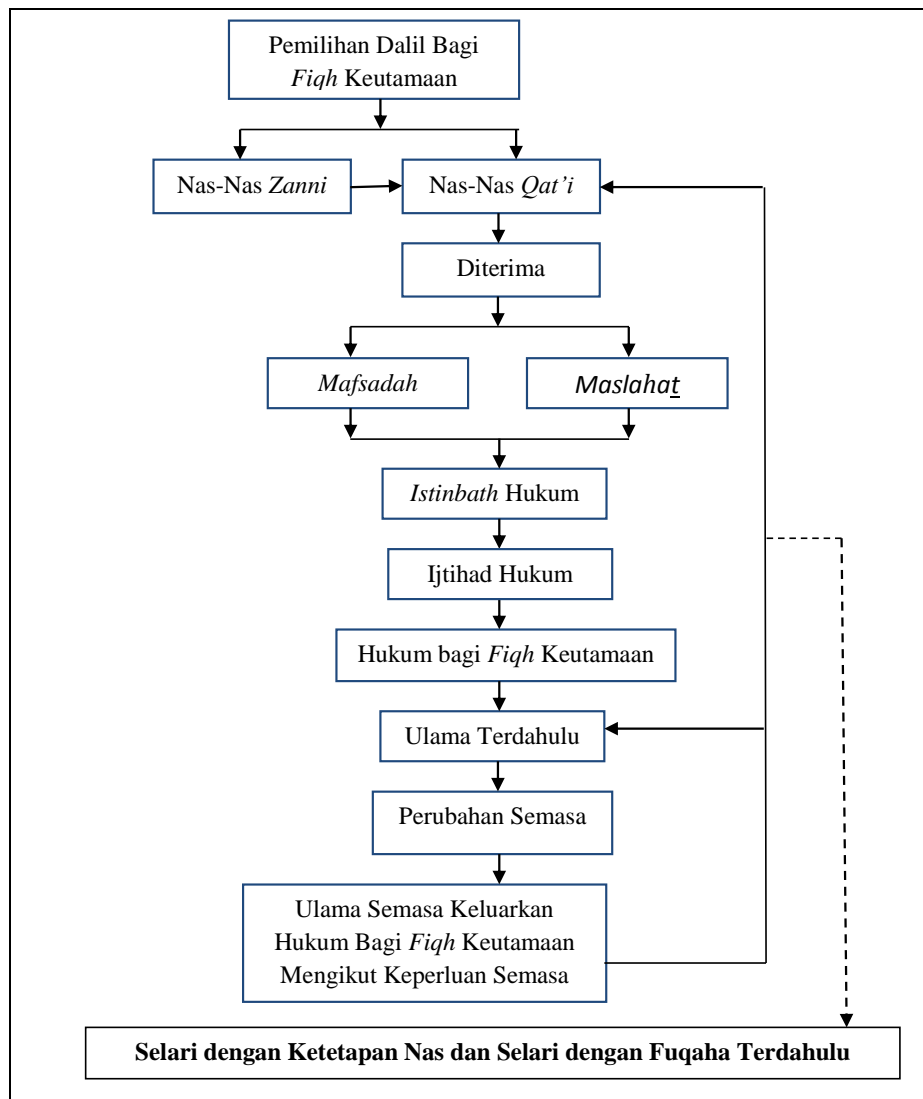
Pemilihan Dalil Bagi *Fiqh* Keutamaan

Nas-Nas *Zanni*

Nas-Nas *Qat'i*

Diterima

*Mafsadah*

*Maslahat*

*Istinbath* Hukum

Ijtihad Hukum

Hukum bagi *Fiqh* Keutamaan

Ulama Terdahulu

Perubahan Semasa

Ulama Semasa Keluarkan Hukum Bagi *Fiqh* Keutamaan Mengikut Keperluan Semasa

**Selari dengan Ketetapan Nas dan Selari dengan Fuqaha Terdahulu**